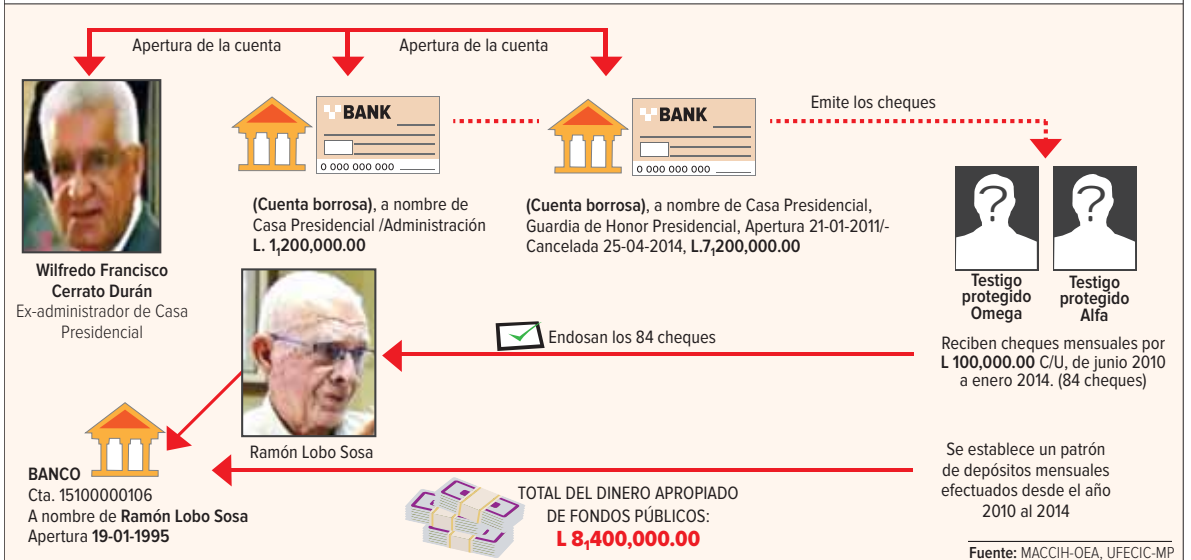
Apertura de la cuenta

Apertura de la cuenta

BANK

0 000 000 000

BANK

0 000 000 000

Emite los cheques

Wilfredo Francisco Cerrato Durán
Ex-administrador de Casa Presidencial

**(Cuenta borrosa)**, a nombre de Casa Presidencial /Administración **L. 1,200,000.00**

**(Cuenta borrosa)**, a nombre de Casa Presidencial, Guardia de Honor Presidencial, Apertura 21-01-2011/- Cancelada 25-04-2014, **L.7,200,000.00**

Testigo protegido Omega

Testigo protegido Alfa

Endosan los 84 cheques

Reciben cheques mensuales por **L 100,000.00** C/U, de junio 2010 a enero 2014. (84 cheques)

Ramón Lobo Sosa

Se establece un patrón de depósitos mensuales efectuados desde el año 2010 al 2014

**BANCO**
Cta. 15100000106
A nombre de **Ramón Lobo Sosa**
Apertura **19-01-1995**

TOTAL DEL DINERO APROPIADO DE FONDOS PÚBLICOS:
**L 8,400,000.00**

**Fuente:** MACCIH-OEA, UFECIC-MP